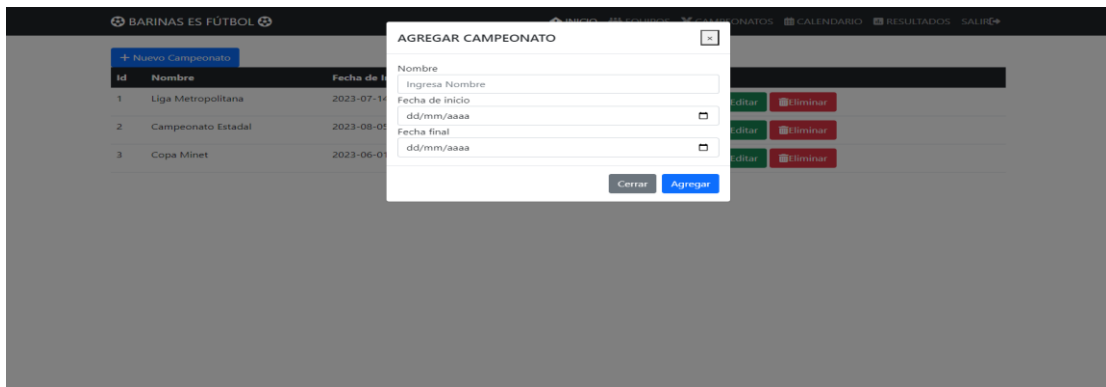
BARINAS ES FÚTBOL

INICIO EQUIPOS CAMPEONATOS CALENDARIO RESULTADOS SALIR

+ Nuevo Campeonato

| Id | Nombre | Fecha de i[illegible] | | |
|---|---|---|---|---|
| 1 | Liga Metropolitana | 2023-07-1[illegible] | Editar | Eliminar |
| 2 | Campeonato Estadal | 2023-08-0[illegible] | Editar | Eliminar |
| 3 | Copa Minet | 2023-06-0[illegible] | Editar | Eliminar |

AGREGAR CAMPEONATO

×

Nombre

Ingresa Nombre

Fecha de inicio

dd/mm/aaaa

Fecha final

dd/mm/aaaa

Cerrar Agregar